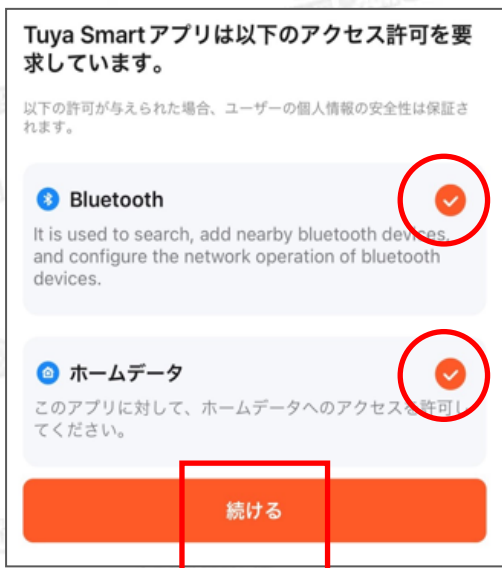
Tuya Smartアプリは以下のアクセス許可を要求しています。

以下の許可が与えられた場合、ユーザーの個人情報の安全性は保証されます。

Bluetooth

It is used to search, add nearby bluetooth devices, and configure the network operation of bluetooth devices.

ホームデータ

このアプリに対して、ホームデータへのアクセスを許可してください。

続ける